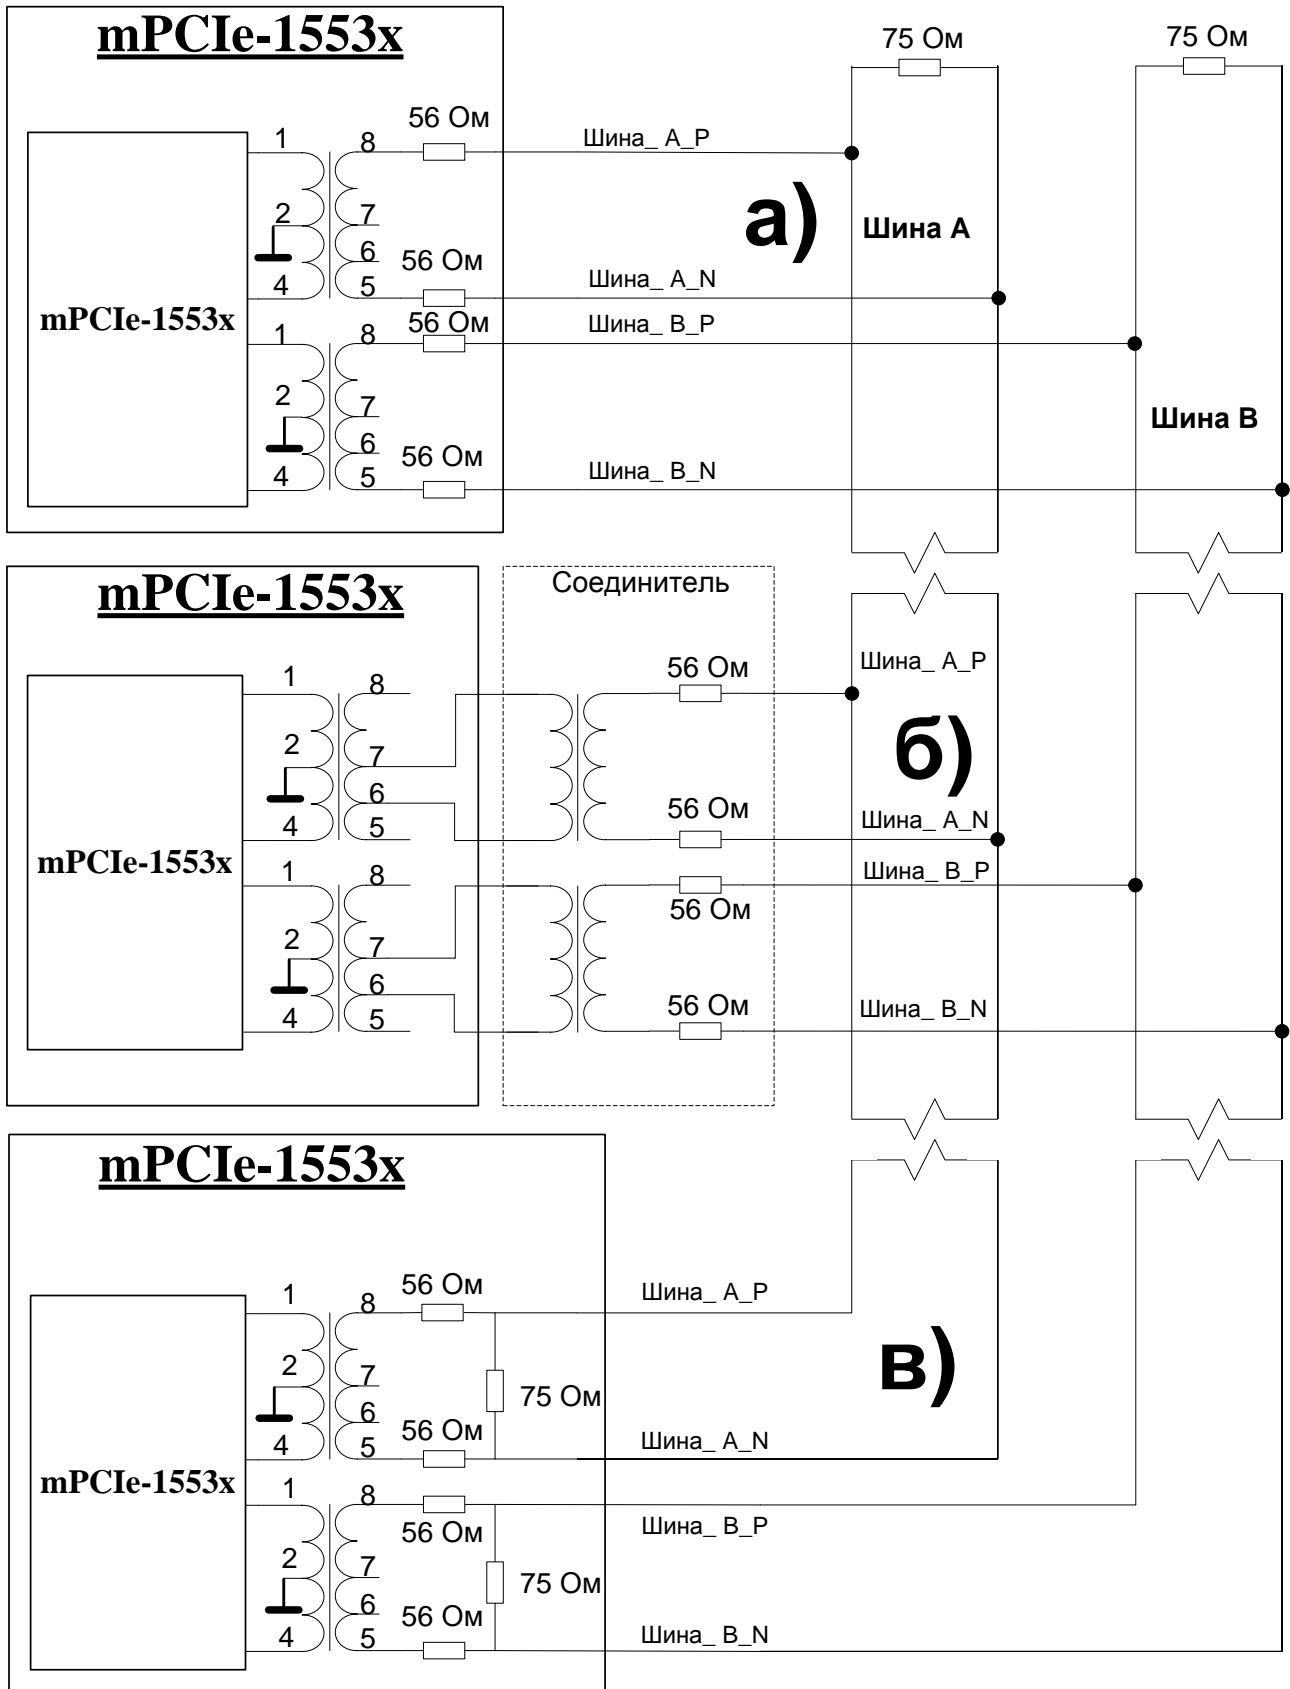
mPCIe-1553x

75 Ом

75 Ом

56 Ом

1

8

Шина_ А_Р

2

7

а)

Шина А

6

56 Ом

4

5

Шина_ А_N

mPCIe-1553x

56 Ом

Шина_ В_Р

1

8

2

7

Шина В

6

56 Ом

4

5

Шина_ В_N

mPCIe-1553x

Соединитель

56 Ом

Шина_ А_Р

1

8

2

7

б)

6

56 Ом

4

5

Шина_ А_N

mPCIe-1553x

1

8

Шина_ В_Р

56 Ом

2

7

6

56 Ом

Шина_ В_N

4

5

mPCIe-1553x

56 Ом

Шина_ А_Р

1

8

2

7

в)

75 Ом

6

56 Ом

4

5

Шина_ А_N

mPCIe-1553x

1

8

56 Ом

Шина_ В_Р

2

7

75 Ом

6

56 Ом

4

5

Шина_ В_N